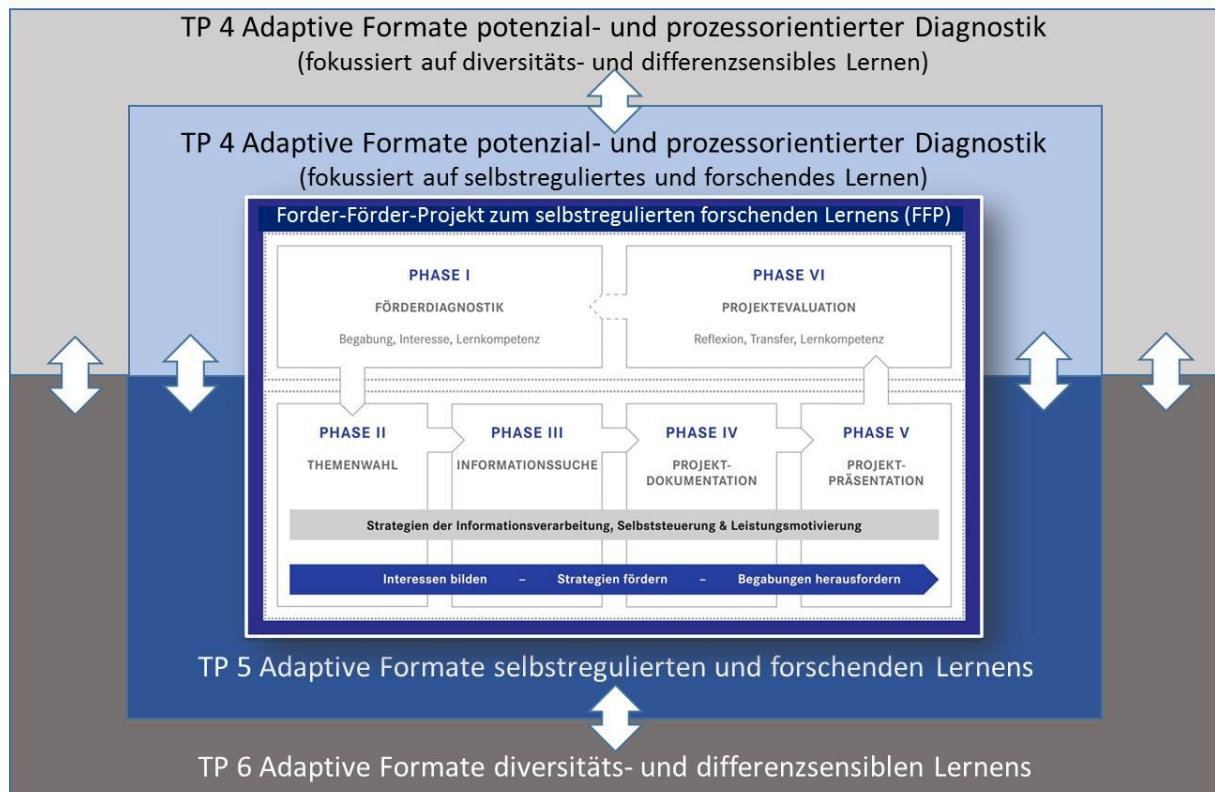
TP 4 Adaptive Formate potenzial- und prozessorientierter Diagnostik
(fokussiert auf diversitäts- und differenzsensibles Lernen)

TP 4 Adaptive Formate potenzial- und prozessorientierter Diagnostik
(fokussiert auf selbstreguliertes und forschendes Lernen)

Forder-Förder-Projekt zum selbstregulierten forschenden Lernens (FFP)

PHASE I
FÖRDERDIAGNOSTIK
Begabung, Interesse, Lernkompetenz

PHASE VI
PROJEKTEVALUATION
Reflexion, Transfer, Lernkompetenz

PHASE II
THEMENWAHL

PHASE III
INFORMATIONSSUCHE

PHASE IV
PROJEKT-DOKUMENTATION

PHASE V
PROJEKT-PRÄSENTATION

Strategien der Informationsverarbeitung, Selbststeuerung & Leistungsmotivierung

Interessen bilden – Strategien fördern – Begabungen herausfordern

TP 5 Adaptive Formate selbstregulierten und forschenden Lernens

TP 6 Adaptive Formate diversitäts- und differenzsensiblen Lernens